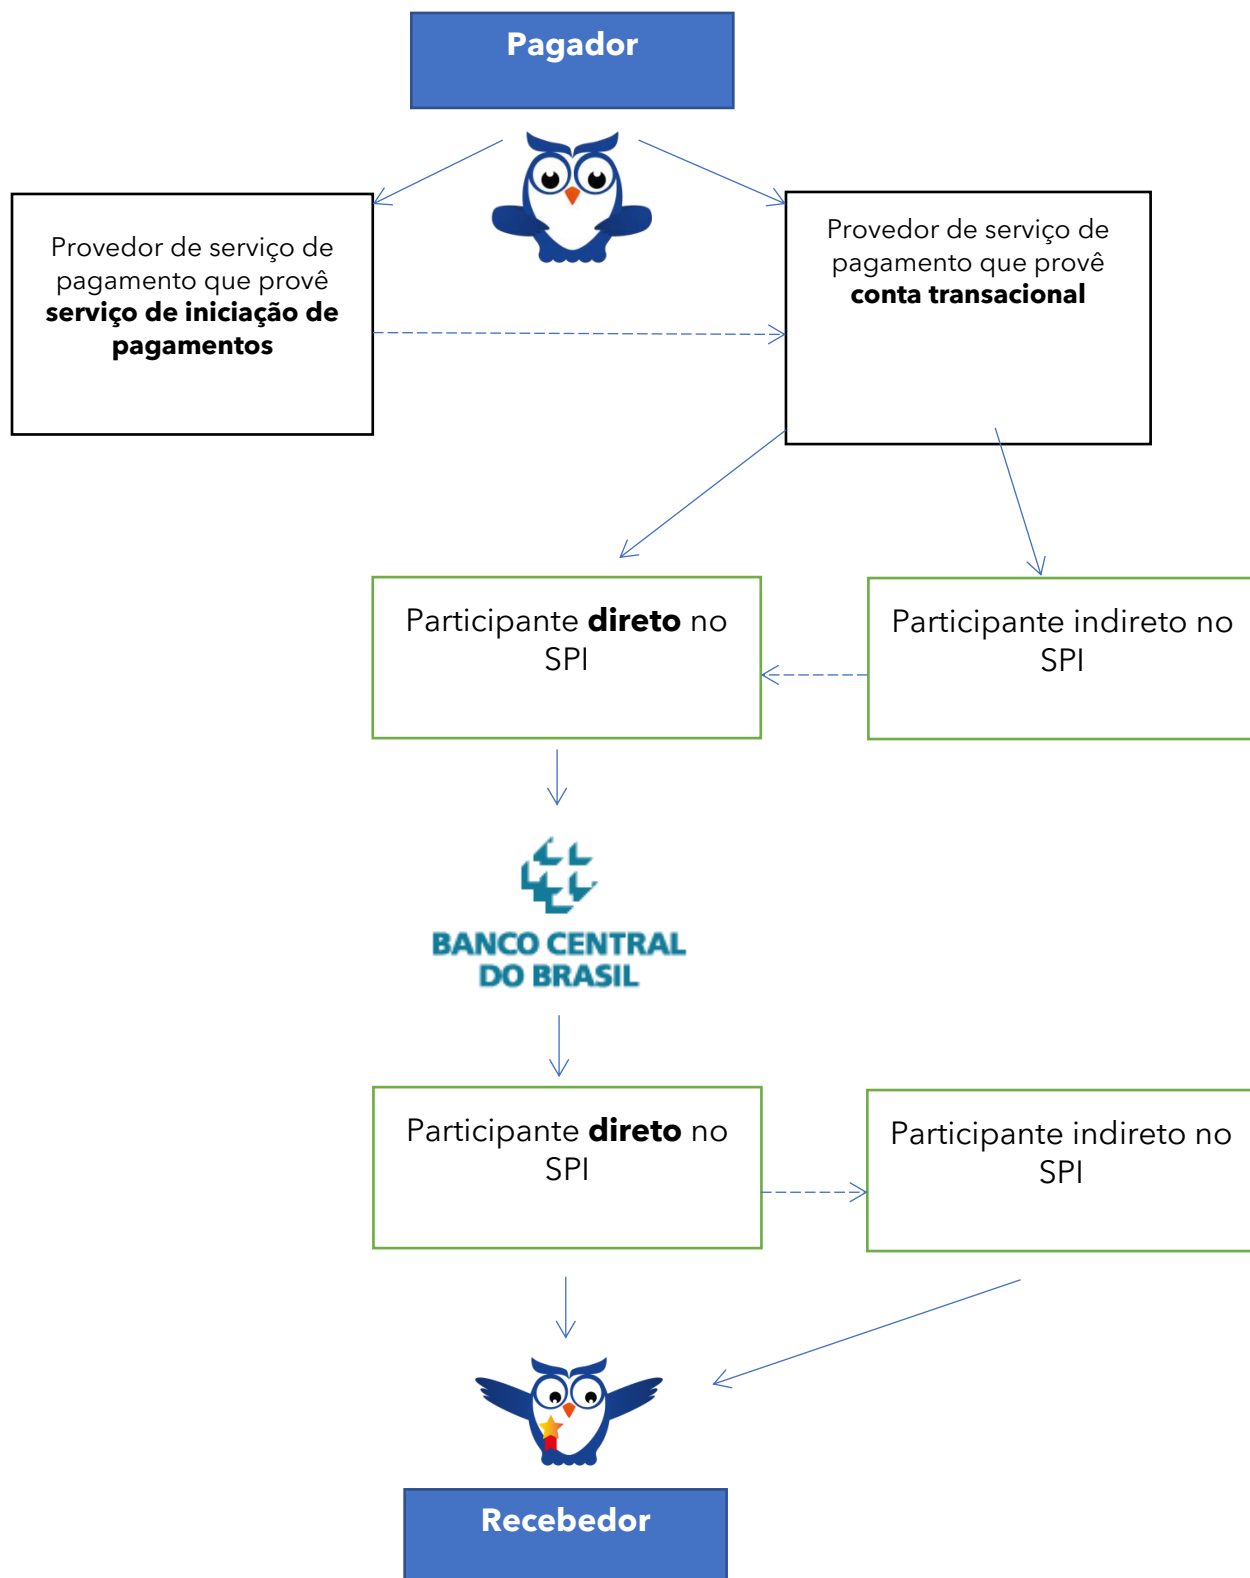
Pagador

Provedor de serviço de pagamento que provê **serviço de iniciação de pagamentos**

Provedor de serviço de pagamento que provê **conta transacional**

Participante **direto** no SPI

Participante indireto no SPI

BANCO CENTRAL DO BRASIL

Participante **direto** no SPI

Participante indireto no SPI

Recebedor